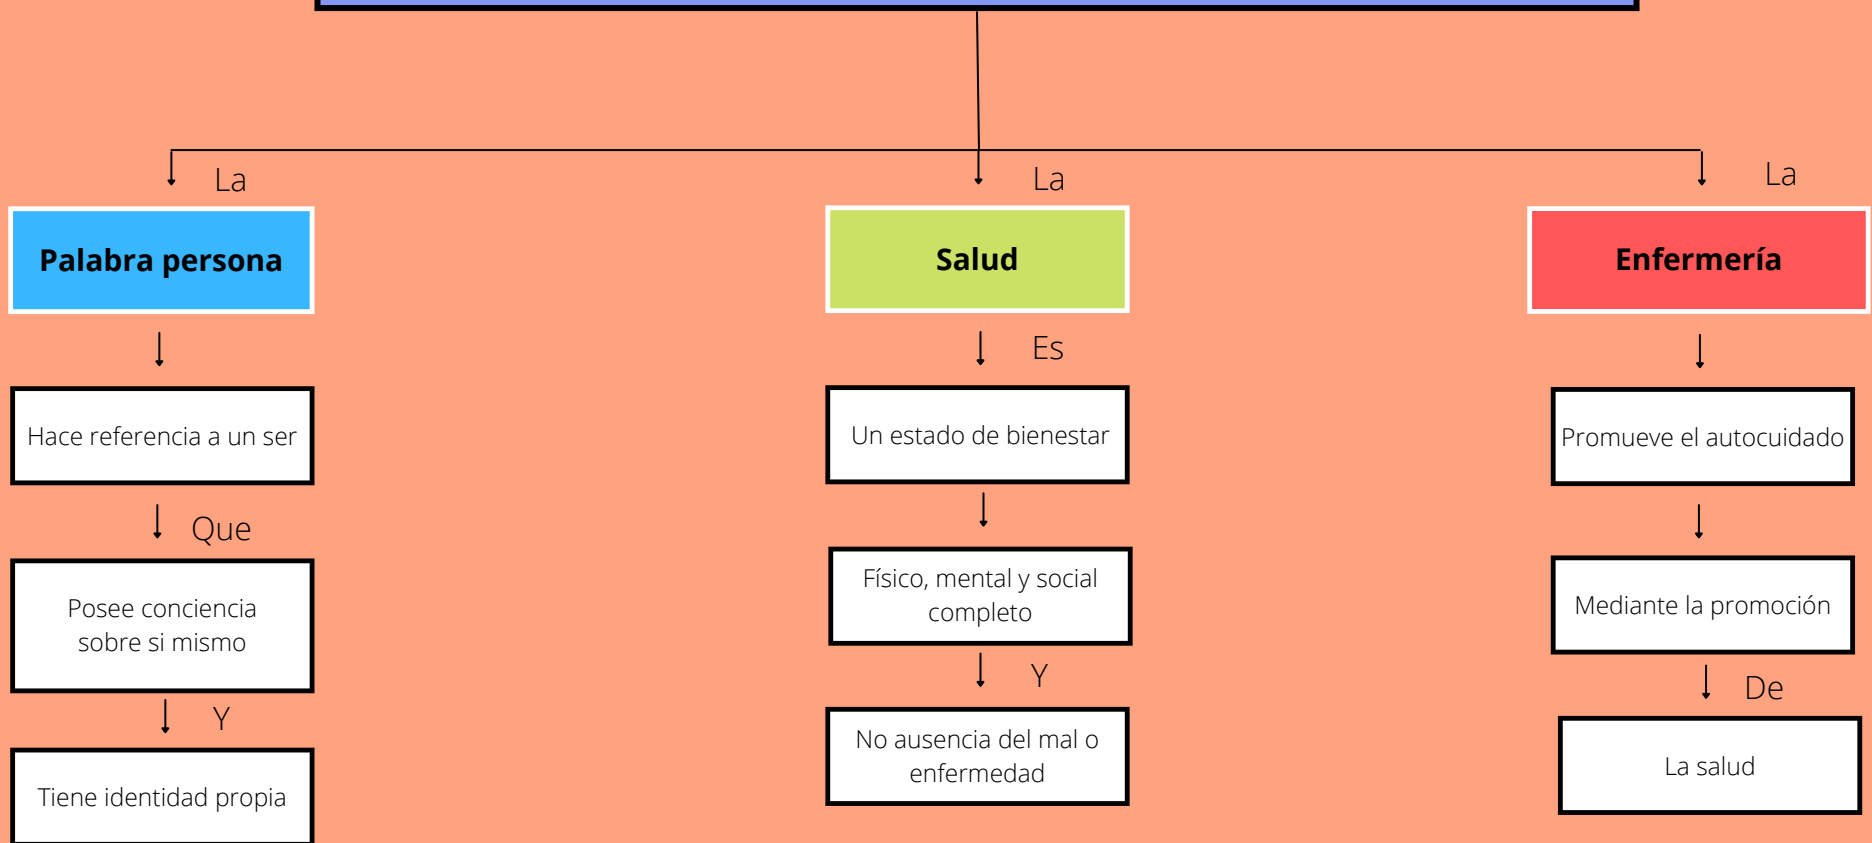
La

Palabra persona

Hace referencia a un ser

Que

Posee conciencia sobre si mismo

Y

Tiene identidad propia

La

Salud

Es

Un estado de bienestar

Físico, mental y social completo

Y

No ausencia del mal o enfermedad

La

Enfermería

Promueve el autocuidado

Mediante la promoción

De

La salud